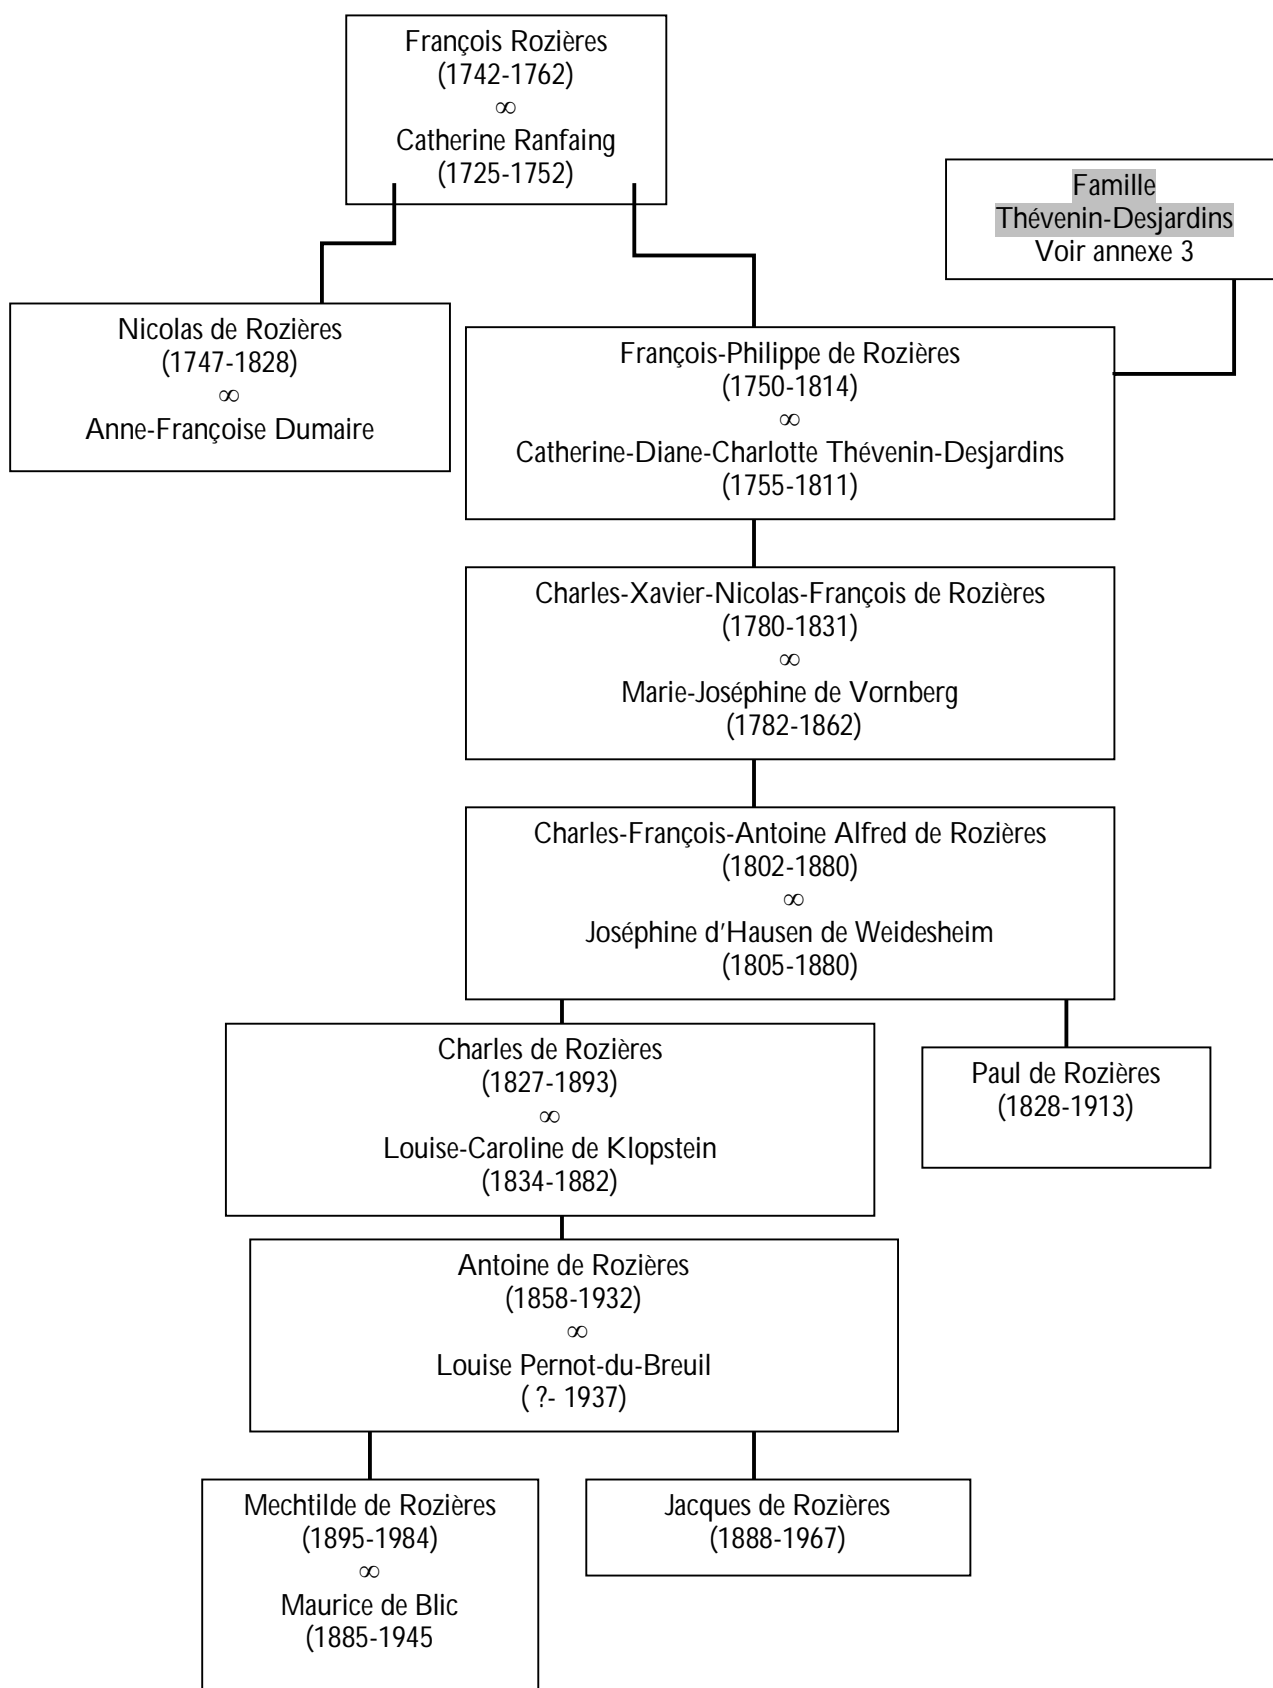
François Rozières
(1742-1762)
$\infty$
Catherine Ranfaing
(1725-1752)

Famille
Thévenin-Desjardins
Voir annexe 3

Nicolas de Rozières
(1747-1828)
$\infty$
Anne-Françoise Dumaire

François-Philippe de Rozières
(1750-1814)
$\infty$
Catherine-Diane-Charlotte Thévenin-Desjardins
(1755-1811)

Charles-Xavier-Nicolas-François de Rozières
(1780-1831)
$\infty$
Marie-Joséphine de Vornberg
(1782-1862)

Charles-François-Antoine Alfred de Rozières
(1802-1880)
$\infty$
Joséphine d'Hausen de Weidesheim
(1805-1880)

Charles de Rozières
(1827-1893)
$\infty$
Louise-Caroline de Klopstein
(1834-1882)

Paul de Rozières
(1828-1913)

Antoine de Rozières
(1858-1932)
$\infty$
Louise Pernot-du-Breuil
( ?- 1937)

Mechtilde de Rozières
(1895-1984)
$\infty$
Maurice de Blic
(1885-1945

Jacques de Rozières
(1888-1967)